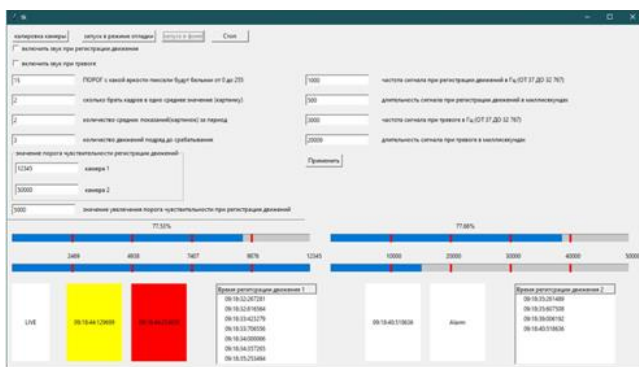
калибровка камеры | запуск в режиме отладки | запуск в фоне | Стоп

включить звук при регистрации движения

включить звук при тревоге

15 ПОРОГ с какой яркости пиксели будут белыми от 0 до 255

2 сколько брать кадров в одно среднее значение (картинку)

2 количество средних показаний(картинок) за период

3 количество движений подряд до срабатывания

значение порога чувствительности регистрации движений

12345 камера 1

50000 камера 2

5000 значение увеличения порога чувствительности при регистрации движений

1000 частота сигнала при регистрации движений в Гц (ОТ 37 ДО 32 767)

500 длительность сигнала при регистрации движений в миллисекундах

2000 частота сигнала при тревоге в Гц (ОТ 37 ДО 32 767)

20000 длительность сигнала при тревоге в миллисекундах

Применить

77.55%

2469 4938 7407 9876 12345

77.66%

10000 20000 30000 40000 50000

LIVE

09:18:44:129899

09:18:44:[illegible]

Время регистрации движения 1
09:18:32:267281
09:18:32:816566
09:18:33:432279
09:18:33:706556
09:18:34:000066
09:18:34:372765
09:18:35:253484

09:18:40:518636

Alarm

Время регистрации движения 2
09:18:35:261489
09:18:35:607500
09:18:39:006192
09:18:40:518636